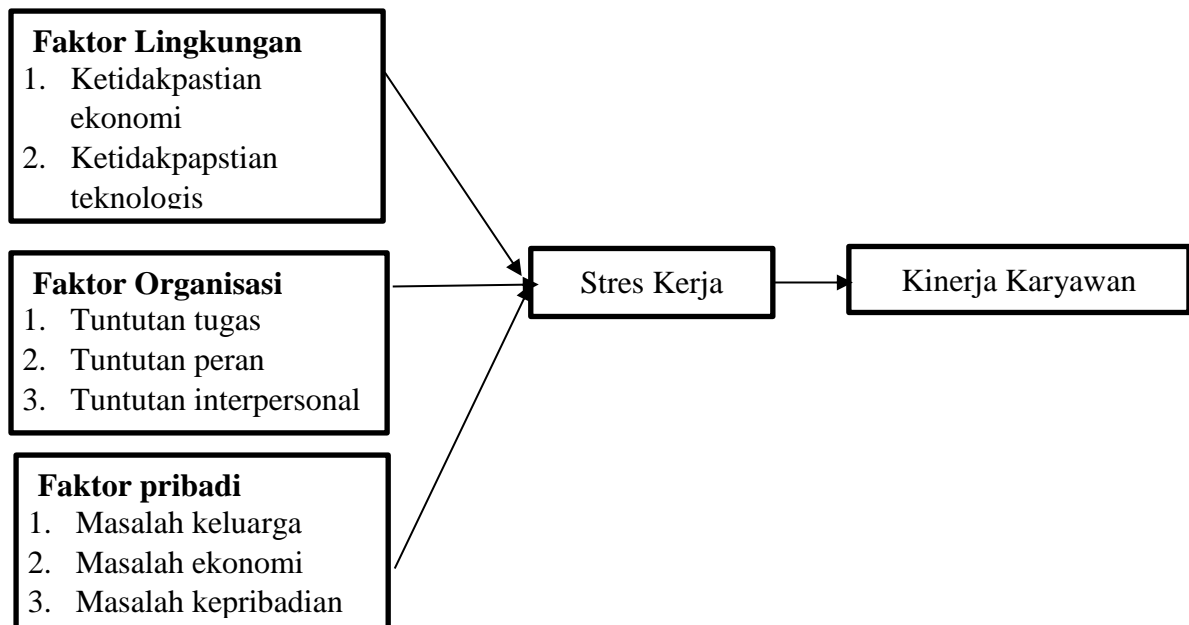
**Faktor Lingkungan**
1. Ketidakpastian ekonomi
2. Ketidakpapstian teknologis

**Faktor Organisasi**
1. Tuntutan tugas
2. Tuntutan peran
3. Tuntutan interpersonal

**Faktor pribadi**
1. Masalah keluarga
2. Masalah ekonomi
3. Masalah kepribadian

Stres Kerja

Kinerja Karyawan